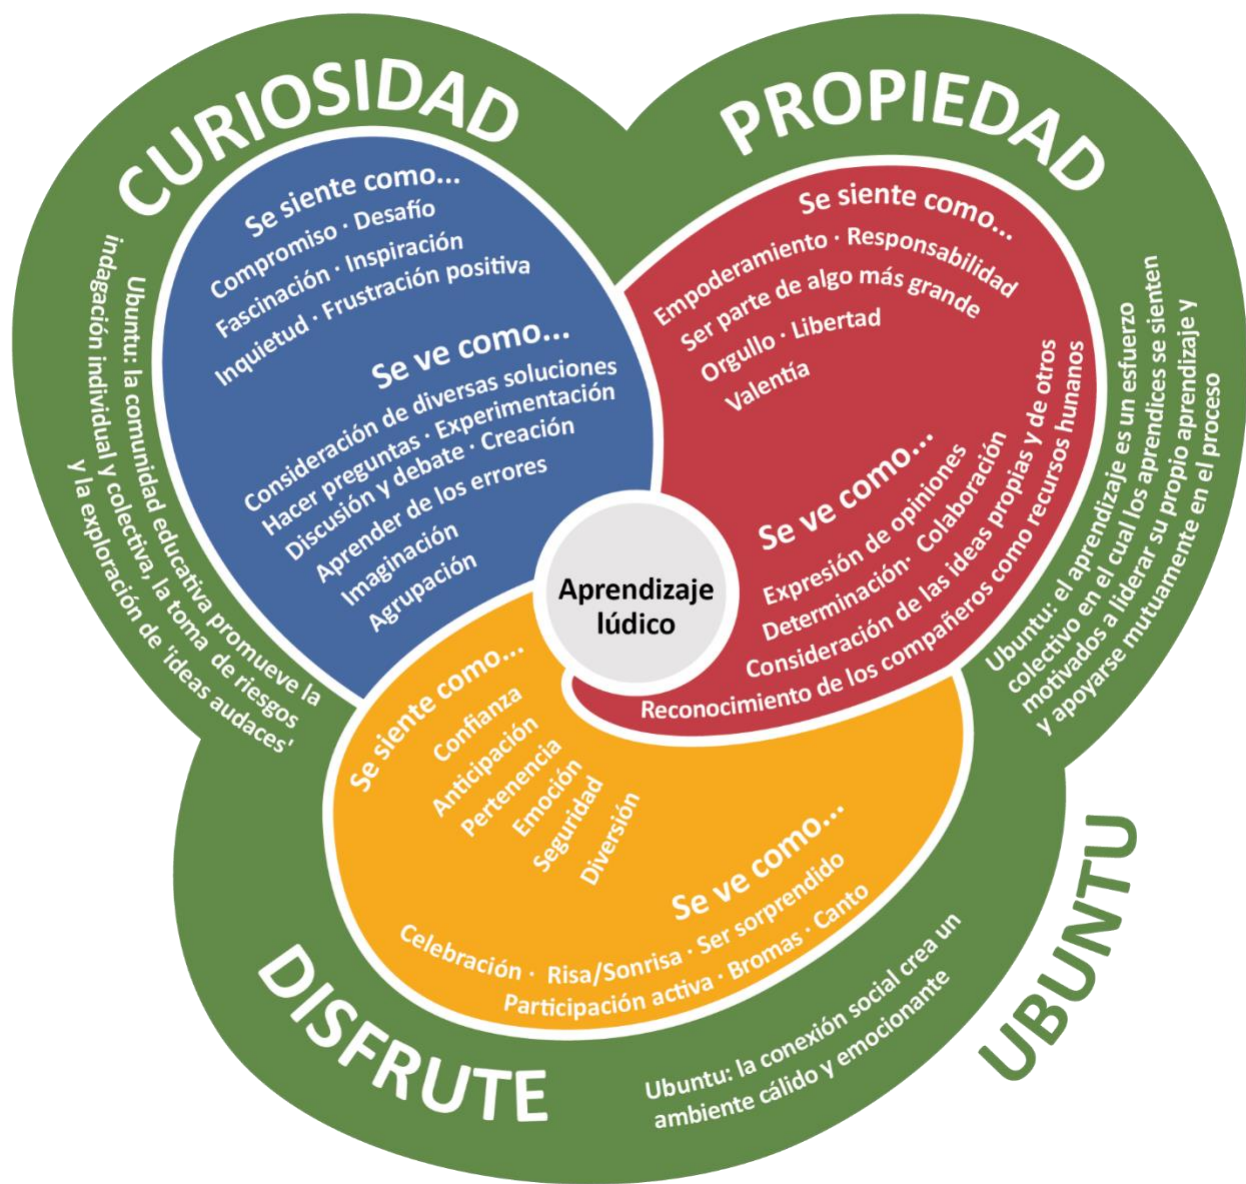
CURIOSIDAD

Se siente como...
Compromiso · Desafío
Fascinación · Inspiración
Inquietud · Frustración positiva

Se ve como...
Consideración de diversas soluciones
Hacer preguntas · Experimentación
Discusión y debate · Creación
Aprender de los errores
Imaginación
Agrupación

Ubuntu: la comunidad educativa promueve la indagación individual y colectiva, la toma de riesgos y la exploración de 'ideas audaces'

PROPIEDAD

Se siente como...
Empoderamiento · Responsabilidad
Ser parte de algo más grande
Orgullo · Libertad
Valentía

Se ve como...
Expresión de opiniones
Determinación· Colaboración
Consideración de las ideas propias y de otros
Reconocimiento de los compañeros como recursos hunanos

Ubuntu: el aprendizaje es un esfuerzo colectivo en el cual los aprendices se sienten motivados a liderar su propio aprendizaje y y apoyarse mutuamente en el proceso

Aprendizaje lúdico

Se siente como...
Confianza
Anticipación
Pertenencia
Emoción
Seguridad
Diversión

Se ve como...
Celebración · Risa/Sonrisa · Ser sorprendido
Participación activa · Bromas · Canto

DISFRUTE

Ubuntu: la conexión social crea un ambiente cálido y emocionante

UBUNTU